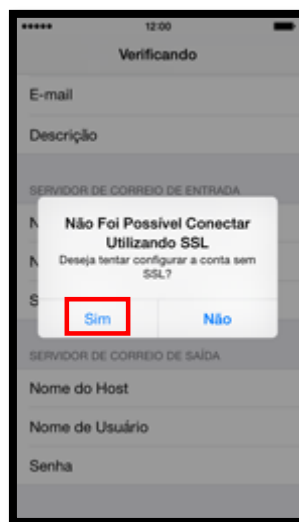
●●●●● 12:00

Verificando

E-mail

Descrição

SERVIDOR DE CORREIO DE ENTRADA

N

N

S

Não Foi Possível Conectar Utilizando SSL

Deseja tentar configurar a conta sem SSL?

Sim

Não

SERVIDOR DE CORREIO DE SAÍDA

Nome do Host

Nome de Usuário

Senha